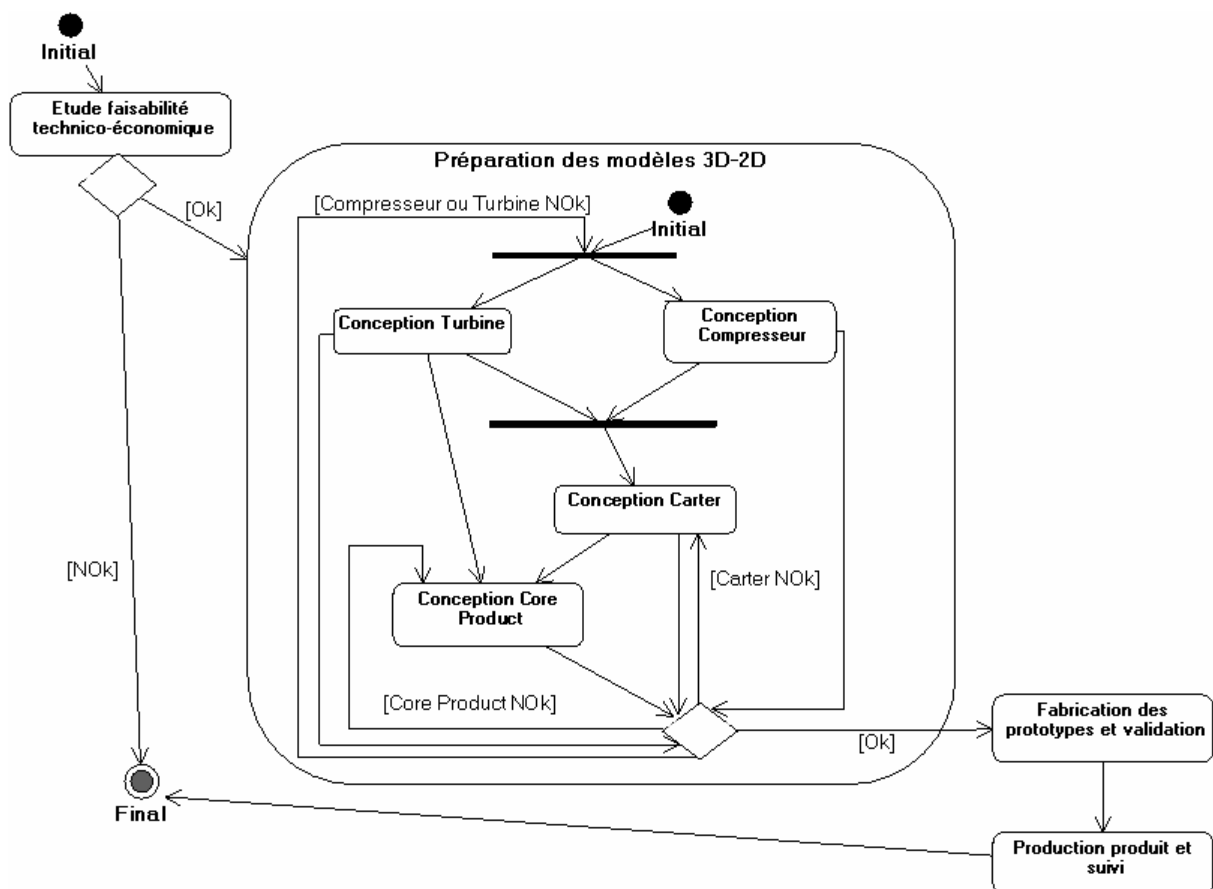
Initial

Etude faisabilité technico-économique

Préparation des modèles 3D-2D

[Ok]

[Compresseur ou Turbine NOk]

Initial

Conception Turbine

Conception Compresseur

Conception Carter

[Carter NOk]

Conception Core Product

[NOk]

[Core Product NOk]

[Ok]

Fabrication des prototypes et validation

Final

Production produit et suivi